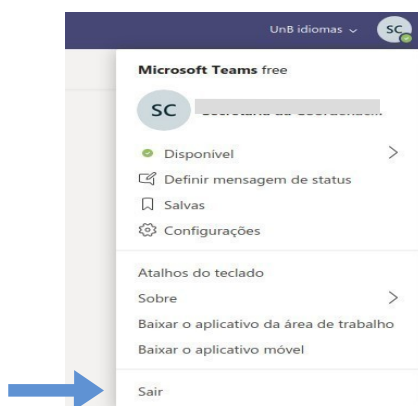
UnB idiomas

SC

Microsoft Teams free

SC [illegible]

Disponível

Definir mensagem de status

Salvas

Configurações

Atalhos do teclado

Sobre

Baixar o aplicativo da área de trabalho

Baixar o aplicativo móvel

Sair